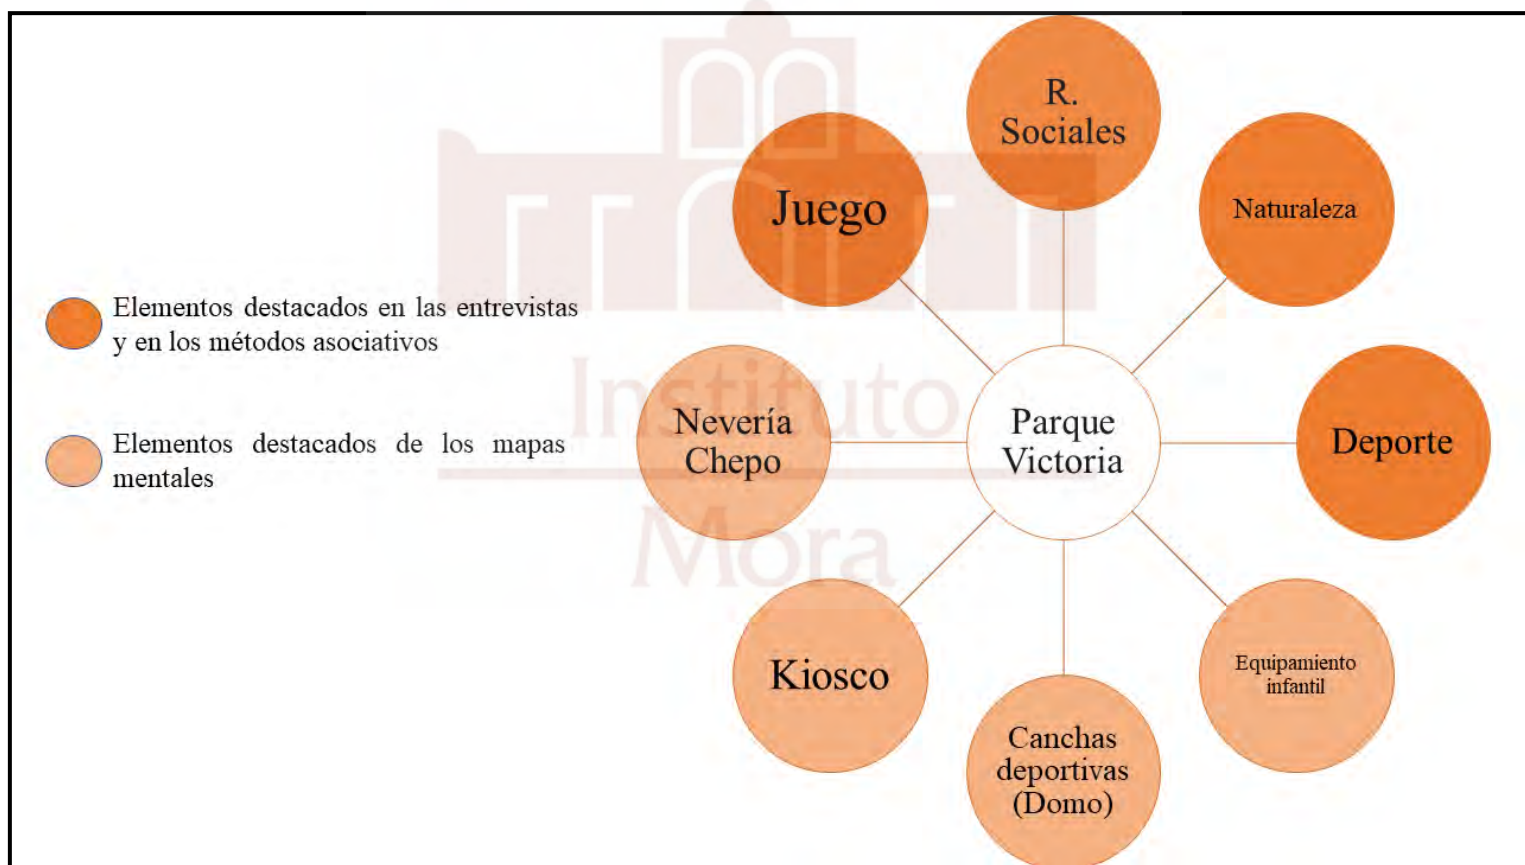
Elementos destacados en las entrevistas y en los métodos asociativos

Elementos destacados de los mapas mentales

Parque Victoria

R. Sociales

Naturaleza

Deporte

Equipamiento infantil

Canchas deportivas (Domo)

Kiosco

Nevería Chepo

Juego

Instituto Mora